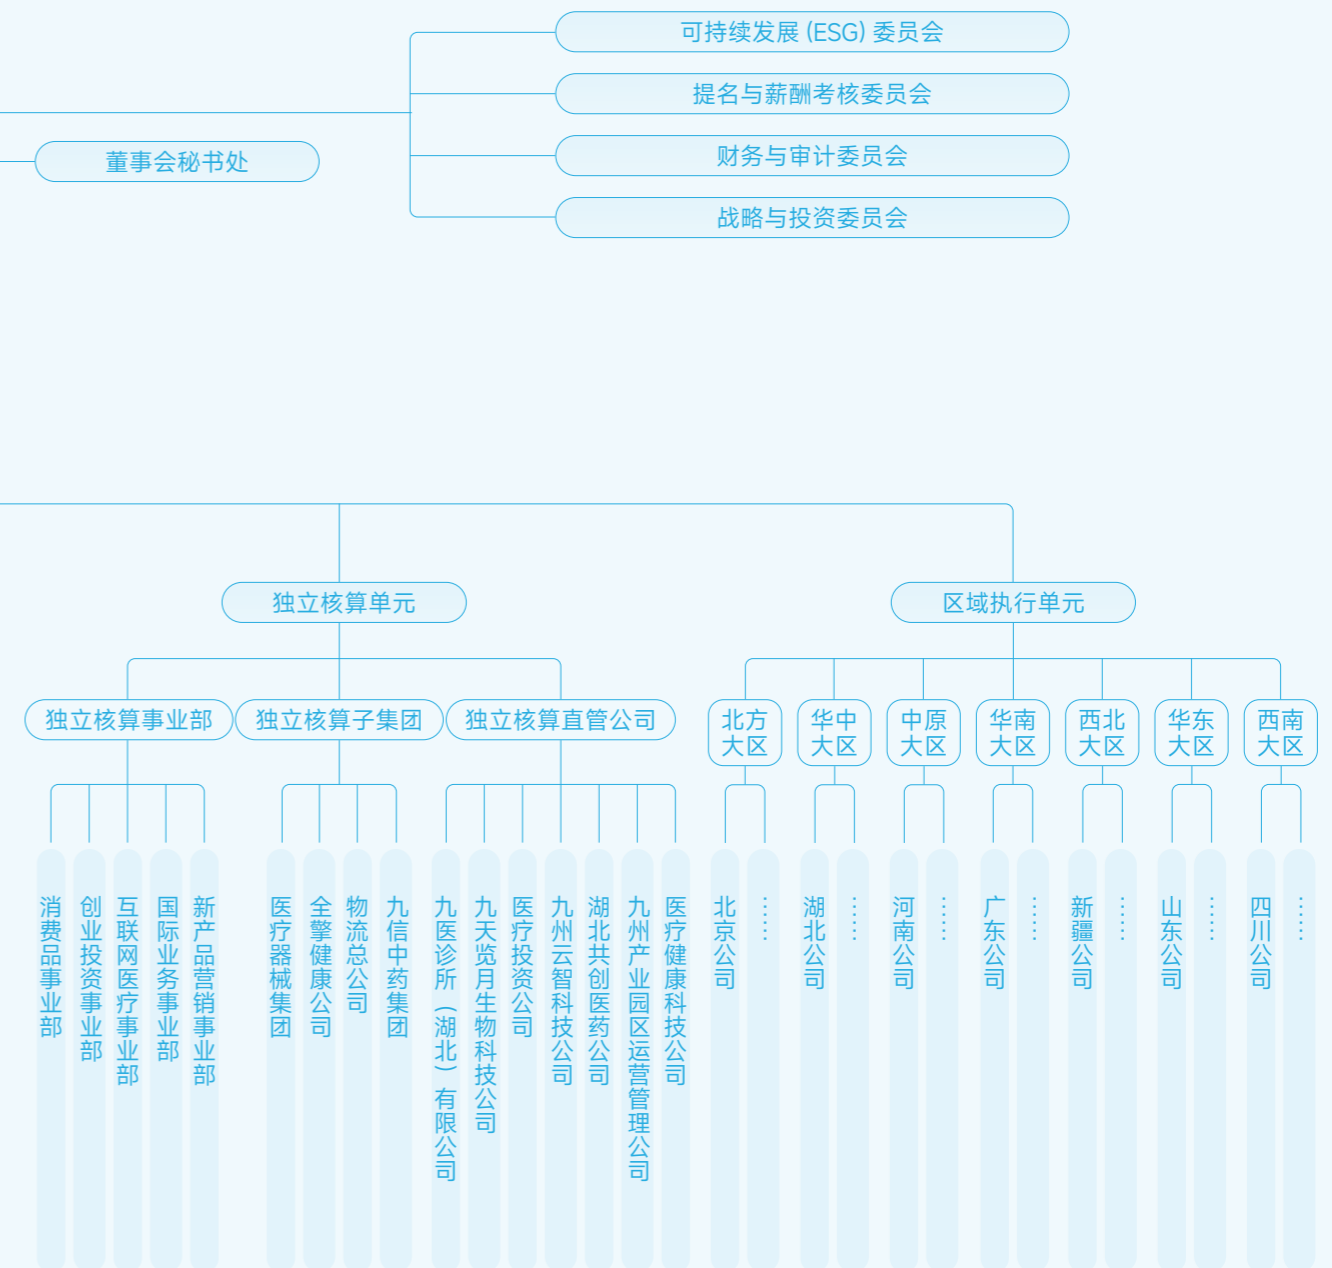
可持续发展 (ESG) 委员会
提名与薪酬考核委员会
董事会秘书处
财务与审计委员会
战略与投资委员会

独立核算单元
区域执行单元

独立核算事业部
独立核算子集团
独立核算直管公司
北方大区
华中大区
中原大区
华南大区
西北大区
华东大区
西南大区

消费品事业部
创业投资事业部
互联网医疗事业部
国际业务事业部
新产品营销事业部
医疗器械集团
全擎健康公司
物流总公司
九信中药集团
九医诊所（湖北）有限公司
九天览月生物科技公司
医疗投资公司
九州云智科技公司
湖北共创医药公司
九州产业园区运营管理公司
医疗健康科技公司
北京公司
……
湖北公司
……
河南公司
……
广东公司
……
新疆公司
……
山东公司
……
四川公司
……